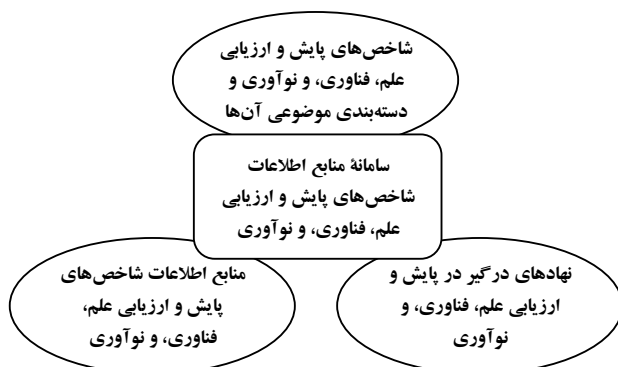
شاخص‌های پایش و ارزیابی علم، فناوری، و نوآوری و دسته‌بندی موضوعی آن‌ها

سامانهٔ منابع اطلاعات شاخص‌های پایش و ارزیابی علم، فناوری، و نوآوری

نهادهای درگیر در پایش و ارزیابی علم، فناوری، و نوآوری

منابع اطلاعات شاخص‌های پایش و ارزیابی علم، فناوری، و نوآوری